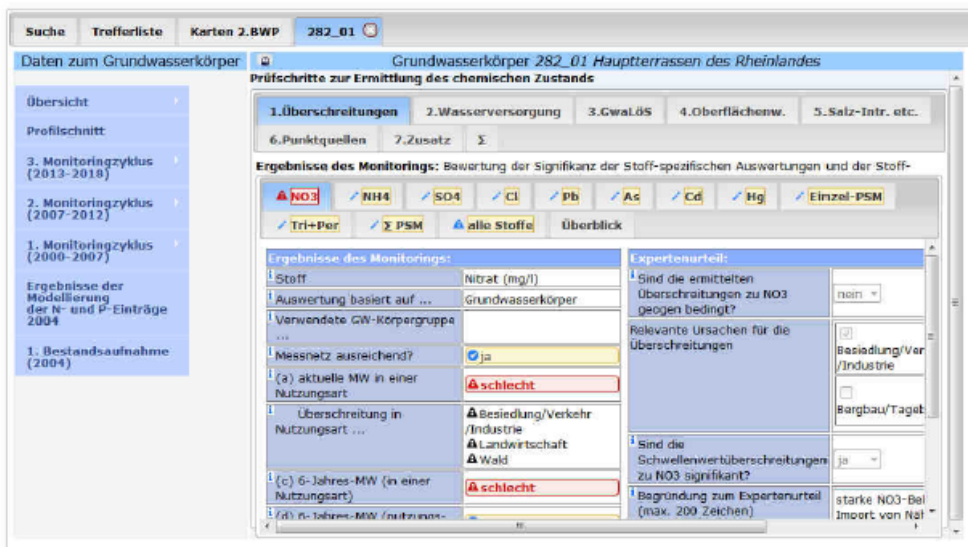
Suche | Trefferliste | Karten 2.BWP | 282_01

Daten zum Grundwasserkörper

Grundwasserkörper 282_01 Hauptterrassen des Rheinlandes

Prüfschritte zur Ermittlung des chemischen Zustands

Übersicht
Profilschnitt
3. Monitoringzyklus (2013-2018)
2. Monitoringzyklus (2007-2012)
1. Monitoringzyklus (2000-2007)
Ergebnisse der Modellierung der N- und P-Einträge 2004
1. Bestandsaufnahme (2004)

1.Überschreitungen | 2.Wasserversorgung | 3.GwaLöS | 4.Oberflächenw. | 5.Salz-Intr. etc. | 6.Punktquellen | 7.Zusatz | Σ

Ergebnisse des Monitorings: Bewertung der Signifikanz der Stoff-spezifischen Auswertungen und der Stoff-

NO3 | NH4 | SO4 | Cl | Pb | As | Cd | Hg | Einzel-PSM | Tri+Per | Σ PSM | alle Stoffe | Überblick

Ergebnisse des Monitorings:

| | |
|---|---|
| Stoff | Nitrat (mg/l) |
| Auswertung basiert auf ... | Grundwasserkörper |
| Verwendete GW-Körpergruppe ... | |
| Messnetz ausreichend? | ja |
| (a) aktuelle MW in einer Nutzungsart | schlecht |
| Überschreitung in Nutzungsart ... | Besiedlung/Verkehr /Industrie<br>Landwirtschaft<br>Wald |
| (c) 6-Jahres-MW (in einer Nutzungsart) | schlecht |
| (d) 6-Jahres-MW (nutzungs- | |

Expertenurteil:

| | |
|---|---|
| Sind die ermittelten Überschreitungen zu NO3 geogen bedingt? | nein |
| Relevante Ursachen für die Überschreitungen | Besiedlung/Ver /Industrie<br>Bergbau/Tageb |
| Sind die Schwellenwertüberschreitungen zu NO3 signifikant? | ja |
| Begründung zum Expertenurteil (max. 200 Zeichen) | starke NO3-Bel Import von Näh |